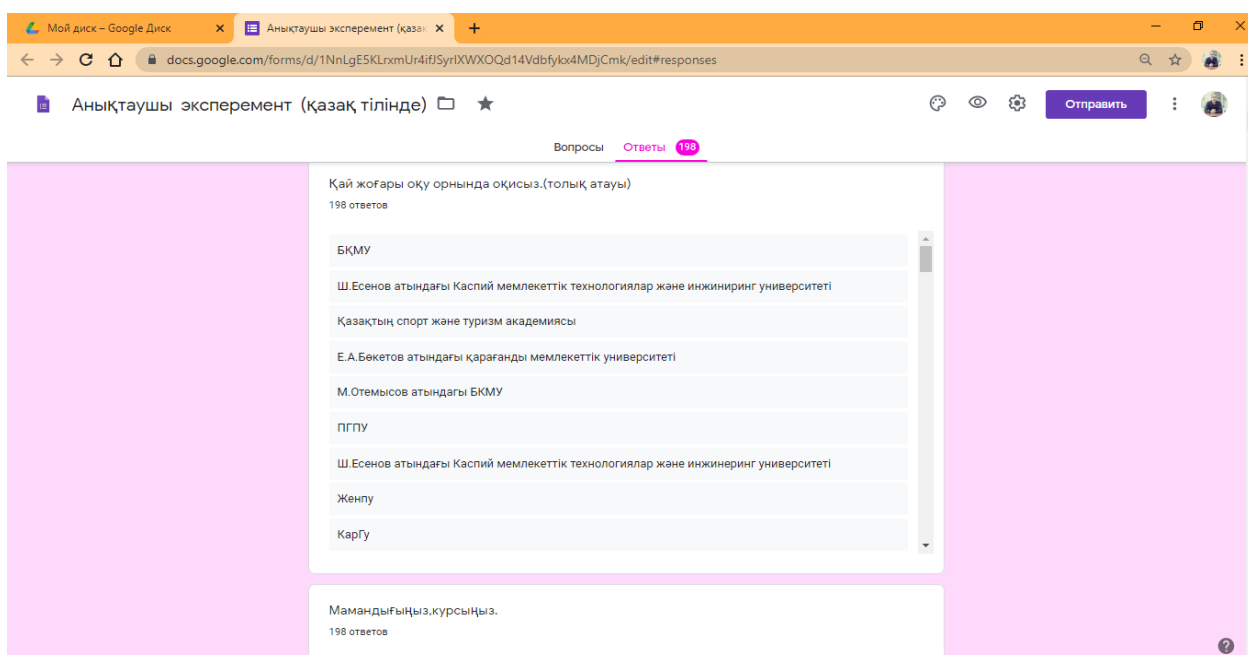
Мой диск – Google Диск
Анықтаушы эксперемент (қазақ
docs.google.com/forms/d/1NnLgE5KLrxmUr4ifJSyrIXWXOQd14Vdbfykx4MDjCmk/edit#responses

Анықтаушы эксперемент (қазақ тілінде)

Отправить

Вопросы
Ответы 198

Қай жоғары оқу орнында оқисыз.(толық атауы)
198 ответов

БҚМУ

Ш.Есенов атындағы Каспий мемлекеттік технологиялар және инжиниринг университеті

Қазақтың спорт және туризм академиясы

Е.А.Бөкетов атындағы қарағанды мемлекеттік университеті

М.Отемысов атындағы БКМУ

ПГПУ

Ш.Есенов атындағы Каспий мемлекеттік технологиялар және инжинеринг университеті

Женпу

КарГу

Мамандығыңыз,курсыңыз.
198 ответов